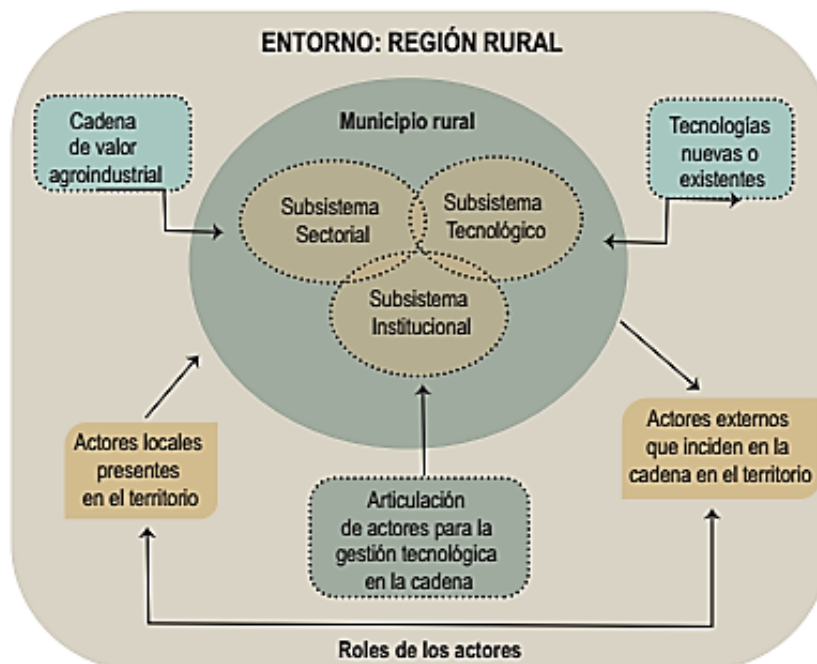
ENTORNO: REGIÓN RURAL

Cadena de valor agroindustrial

Municipio rural

Tecnologías nuevas o existentes

Subsistema Sectorial

Subsistema Tecnológico

Subsistema Institucional

Actores locales presentes en el territorio

Actores externos que inciden en la cadena en el territorio

Articulación de actores para la gestión tecnológica en la cadena

Roles de los actores